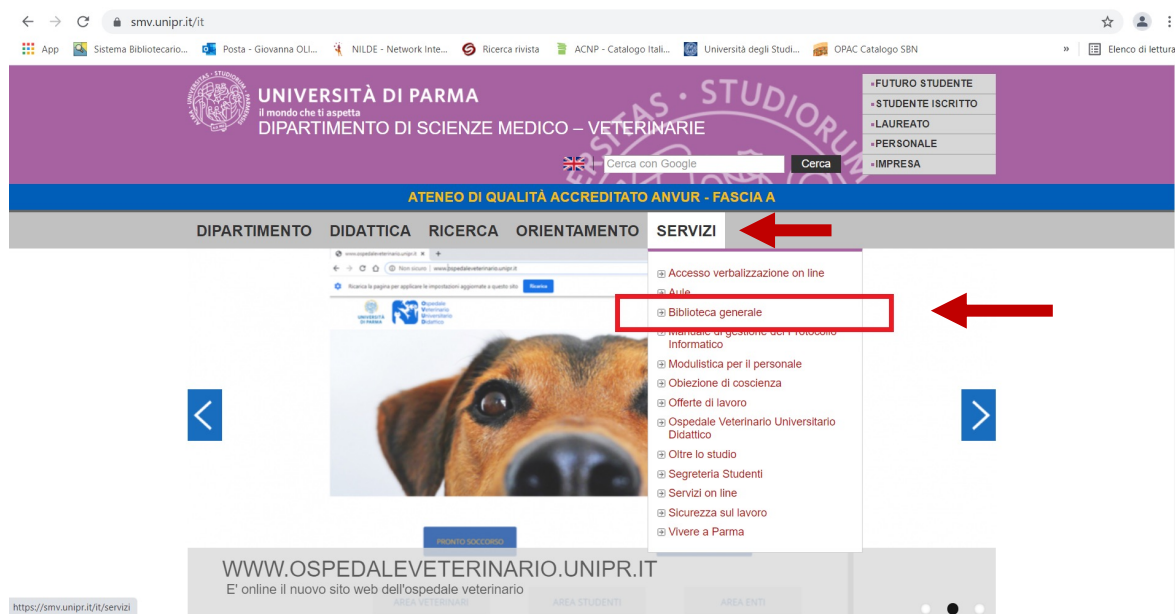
smv.unipr.it/it

App Sistema Bibliotecario... Posta - Giovanna OLI... NILDE - Network Inte... Ricerca rivista ACNP - Catalogo Itali... Università degli Studi... OPAC Catalogo SBN » Elenco di lettura

UNIVERSITÀ DI PARMA
il mondo che ti aspetta
DIPARTIMENTO DI SCIENZE MEDICO – VETERINARIE

Cerca con Google Cerca

»FUTURO STUDENTE
»STUDENTE ISCRITTO
»LAUREATO
»PERSONALE
»IMPRESA

ATENEO DI QUALITÀ ACCREDITATO ANVUR - FASCIA A

DIPARTIMENTO DIDATTICA RICERCA ORIENTAMENTO SERVIZI

Accesso verbalizzazione on line
Aule
Biblioteca generale
Manuale di gestione del Protocollo Informatico
Modulistica per il personale
Obiezione di coscienza
Offerte di lavoro
Ospedale Veterinario Universitario Didattico
Oltre lo studio
Segreteria Studenti
Servizi on line
Sicurezza sul lavoro
Vivere a Parma

PRONTO SOCCORSO

WWW.OSPEDALEVETERINARIO.UNIPR.IT
E' online il nuovo sito web dell'ospedale veterinario

AREA VETERINARI AREA STUDENTI AREA ENTI

https://smv.unipr.it/it/servizi